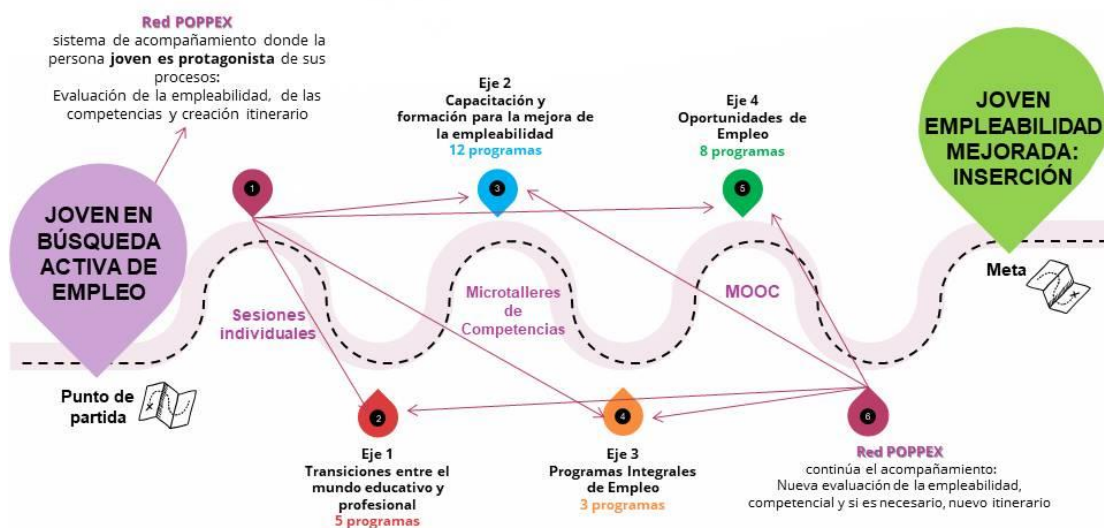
Red POPPEX
sistema de acompañamiento donde la persona **joven es protagonista** de sus procesos:
Evaluación de la empleabilidad, de las competencias y creación itinerario

Eje 2
Capacitación y formación para la mejora de la empleabilidad
12 programas

Eje 4
Oportunidades de Empleo
8 programas

JOVEN EMPLEABILIDAD MEJORADA: INSERCIÓN

1

3

5

JOVEN EN BÚSQUEDA ACTIVA DE EMPLEO

Sesiones individuales

Microtalleres de Competencias

MOOC

Meta

Punto de partida

2

4

6

Eje 1
Transiciones entre el mundo educativo y profesional
5 programas

Eje 3
Programas Integrales de Empleo
3 programas

Red POPPEX
continúa el acompañamiento:
Nueva evaluación de la empleabilidad, competencial y si es necesario, nuevo itinerario